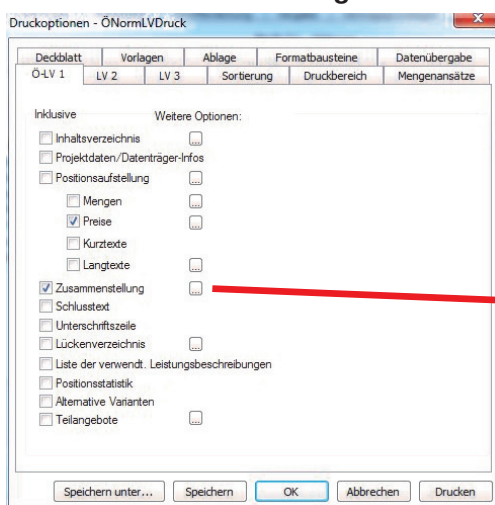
Druckoptionen - ÖNormLVDruck

Deckblatt | Vorlagen | Ablage | Formatbausteine | Datenübergabe
Ö-LV 1 | LV 2 | LV 3 | Sortierung | Druckbereich | Mengenansätze

Inklusive
Weitere Optionen:

Inhaltsverzeichnis ...
Projektdaten/Datenträger-Infos
Positionsaufstellung ...
Mengen ...
Preise ...
Kurztexte
Langtexte ...
Zusammenstellung ...
Schlusstext
Unterschriftszeile
Lückenverzeichnis ...
Liste der verwendt. Leistungsbeschreibungen
Positionsstatistik
Alternative Varianten
Teilangebote ...

Speichern unter... | Speichern | OK | Abbrechen | Drucken